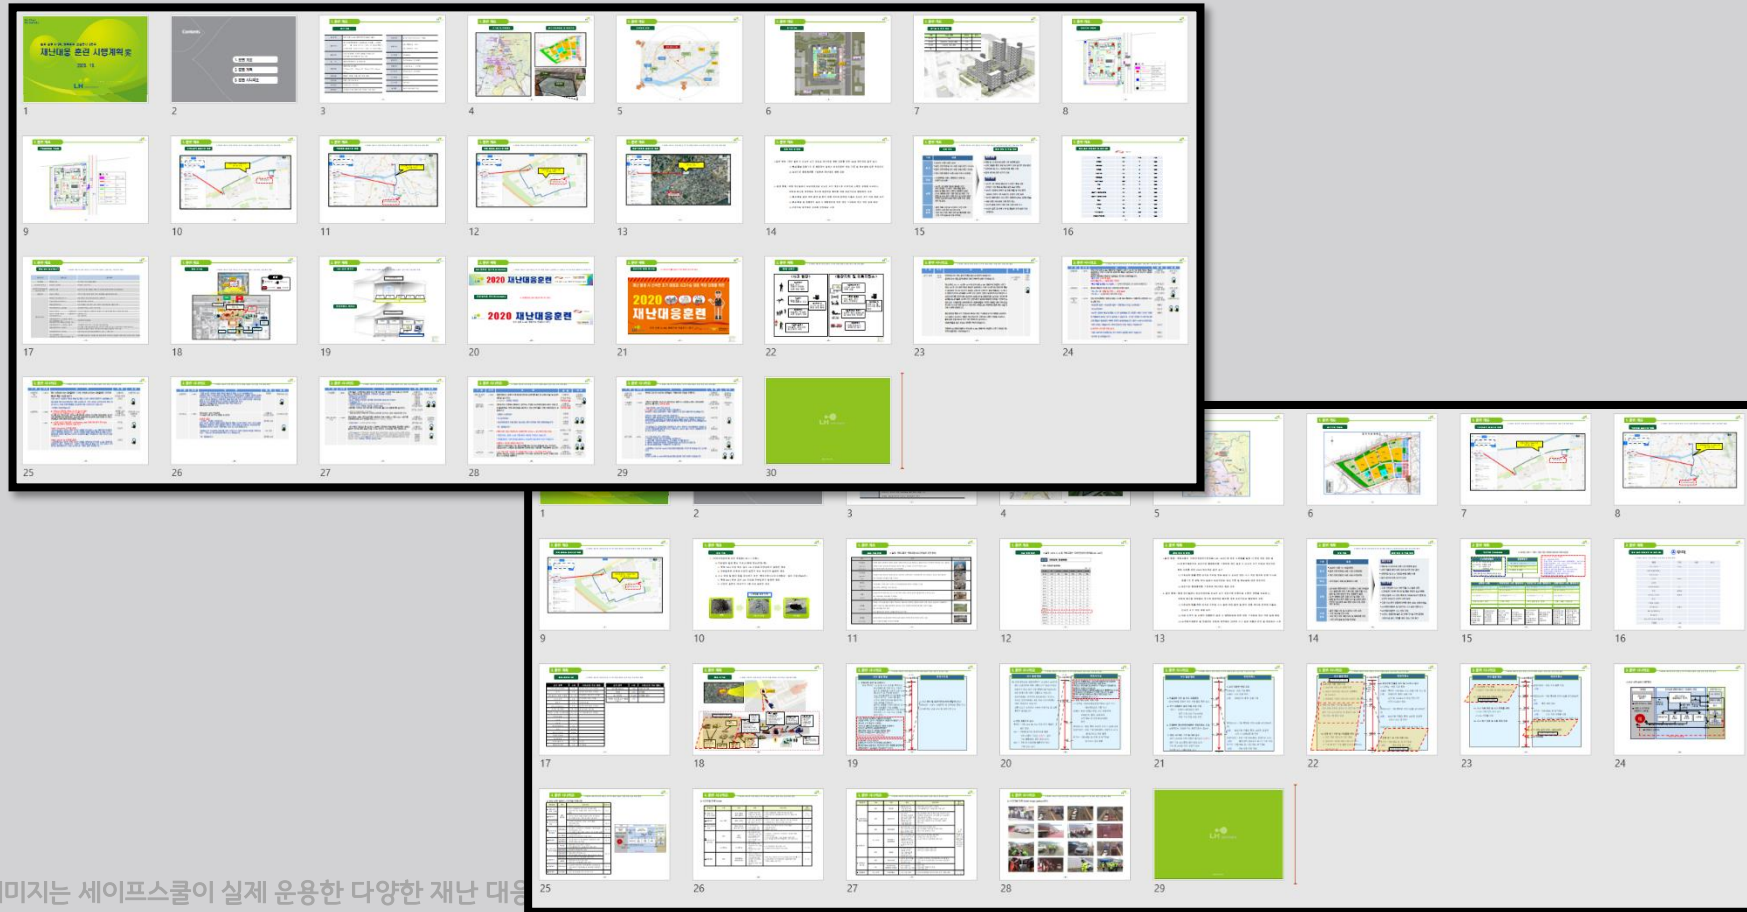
재난대응 훈련 시행계획(案)

2020. 11.

LH

Contents

1

2

3

4

5

6

7

8

9

10

11

12

13

14

15

16

2020 재난대응훈련

2020 재난대응훈련

2020 재난대응훈련

17

18

19

20

21

22

23

24

25

26

27

28

29

30

1

2

3

4

5

6

7

8

9

10

11

12

13

14

15

16

17

18

19

20

21

22

23

24

25

26

27

28

29

미지는 세이프스쿨이 실제 운용한 다양한 재난 대응